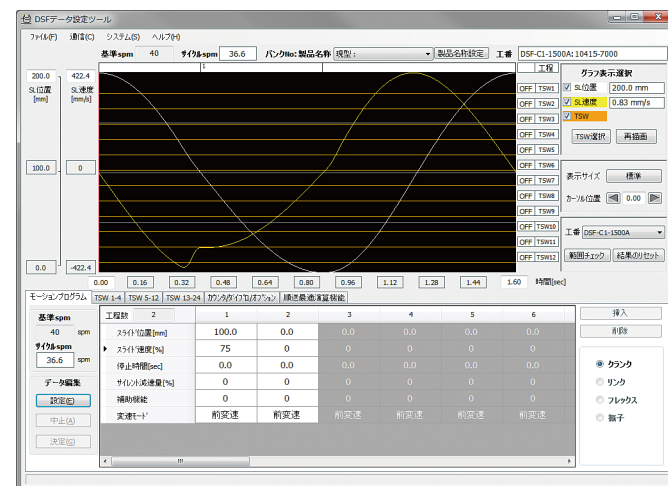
DSFデータ設定ツール

ファイル(F) 通信(C) システム(S) ヘルプ(H)

基準spm 40 サイクルspm 36.6 バンクNo: 製品名称 模型 製品名称設定 工番 DSF-C1-1500A: 10415-7000

200.0 SL位置 [mm]
422.4 SL速度 [mm/s]
100.0
0
0.0
-422.4

1

工程
OFF TSW1
OFF TSW2
OFF TSW3
OFF TSW4
OFF TSW5
OFF TSW6
OFF TSW7
OFF TSW8
OFF TSW9
OFF TSW10
OFF TSW11
OFF TSW12

グラフ表示選択
SL位置 200.0 mm
SL速度 0.83 mm/s
TSW
TSW選択 再描画

表示サイズ 標準
カーソル位置 0.00

工番 DSF-C1-1500A
範囲チェック 結果のリセット

0.00 0.16 0.32 0.48 0.64 0.80 0.96 1.12 1.28 1.44 1.60 時間[sec]

モーションプログラム TSW 1-4 TSW 5-12 TSW 13-24 カウンタ/ダイクッション/オプション 順送最適演算機能

基準spm
40 spm
サイクルspm
36.6 spm
データ編集
設定(E)
中止(A)
決定(G)

| 工程数 2 | 1 | 2 | 3 | 4 | 5 | 6 |
|---|---|---|---|---|---|---|
| スライド位置[mm] | 100.0 | 0.0 | 0.0 | 0.0 | 0.0 | 0.0 |
| スライド速度[%] | 75 | 0 | 0 | 0 | 0 | 0 |
| 停止時間[sec] | 0.0 | 0.0 | 0.0 | 0.0 | 0.0 | 0.0 |
| サイレント減速量[%] | 0 | 0 | 0 | 0 | 0 | 0 |
| 補助機能 | 0 | 0 | 0 | 0 | 0 | 0 |
| 変速モード | 前変速 | 前変速 | 前変速 | 前変速 | 前変速 | 前変速 |

挿入
削除

クランク
リンク
フレックス
振子